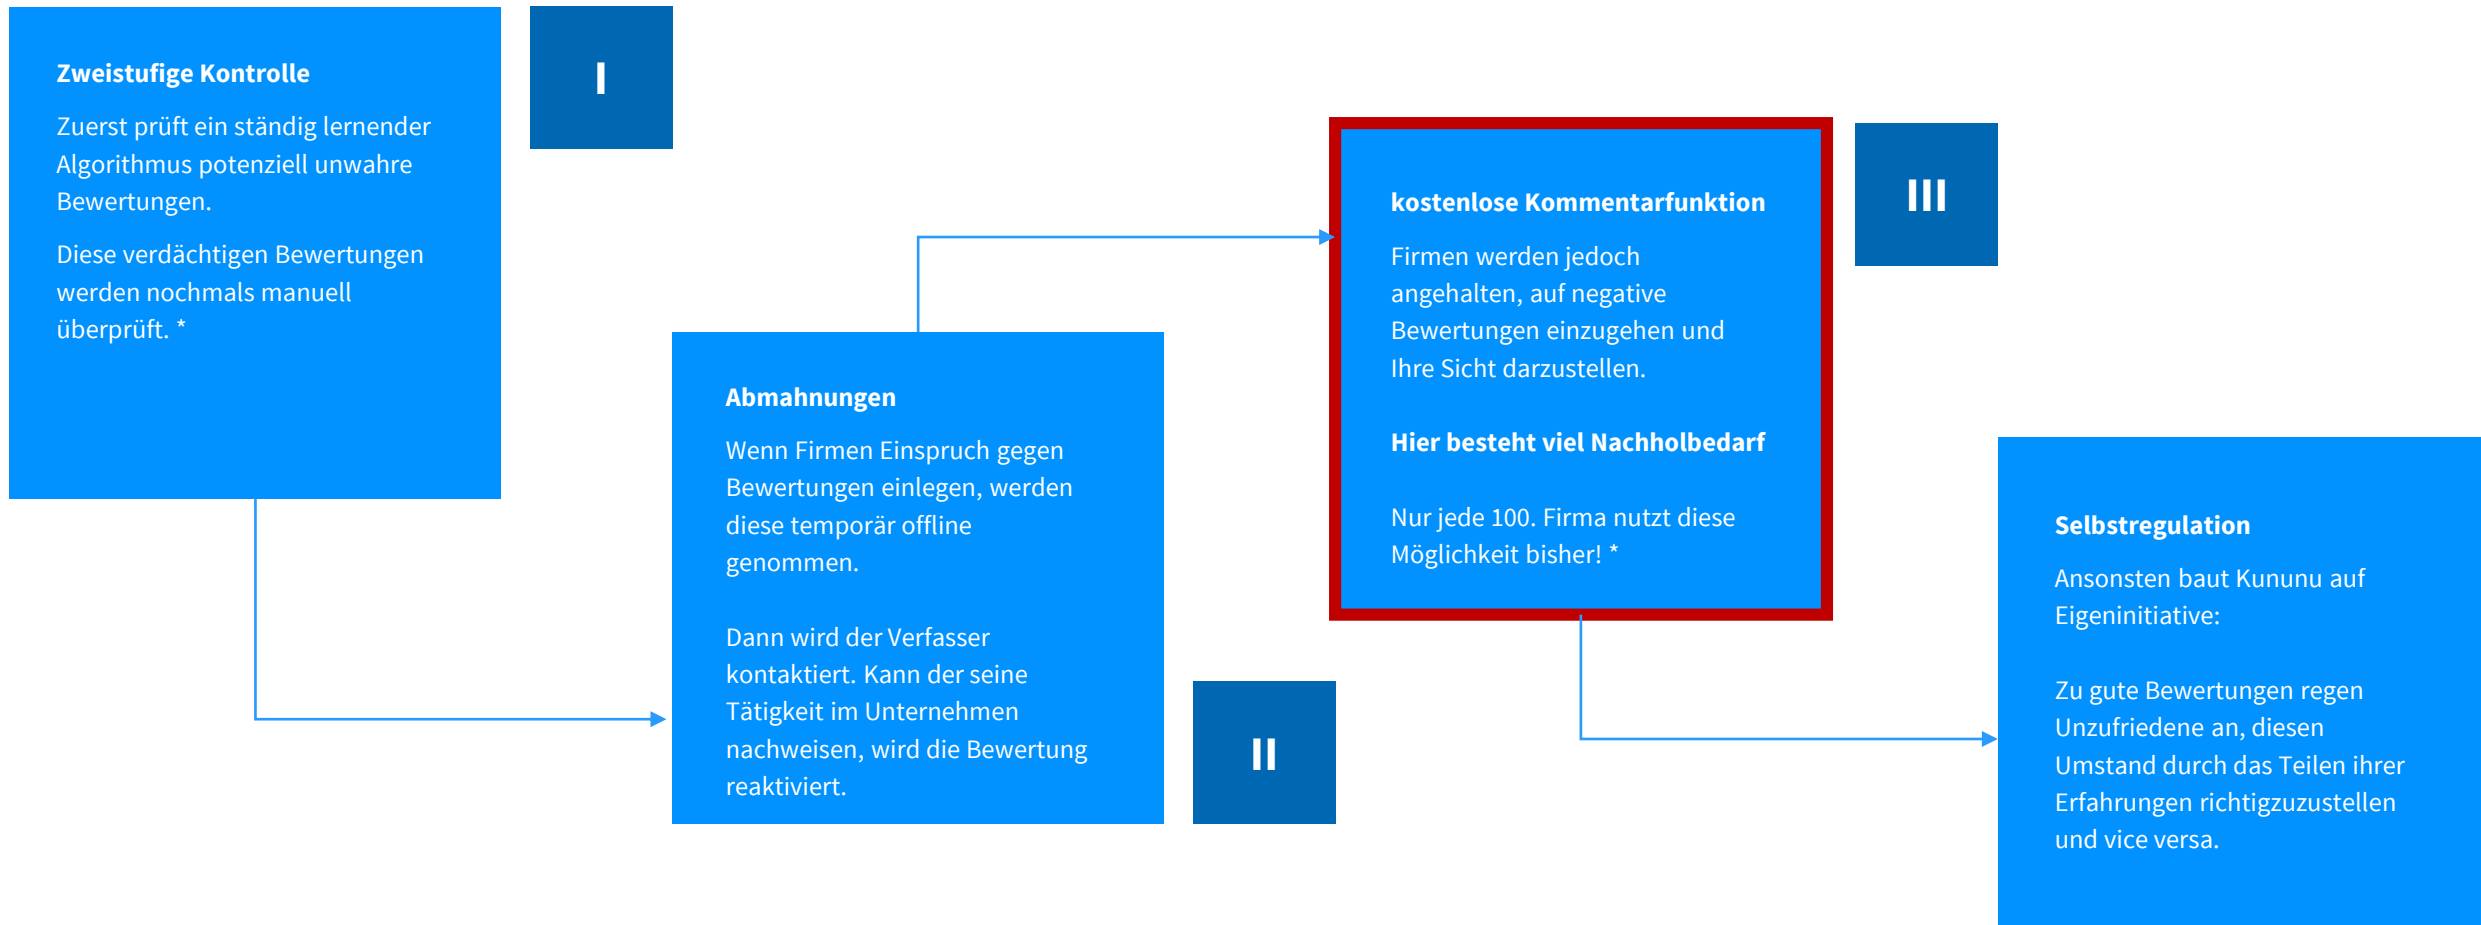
Zweistufige Kontrolle

Zuerst prüft ein ständig lernender Algorithmus potenziell unwahre Bewertungen.

Diese verdächtigen Bewertungen werden nochmals manuell überprüft. *

I

Abmahnungen

Wenn Firmen Einspruch gegen Bewertungen einlegen, werden diese temporär offline genommen.

Dann wird der Verfasser kontaktiert. Kann der seine Tätigkeit im Unternehmen nachweisen, wird die Bewertung reaktiviert.

II

kostenlose Kommentarfunktion

Firmen werden jedoch angehalten, auf negative Bewertungen einzugehen und Ihre Sicht darzustellen.

Hier besteht viel Nachholbedarf

Nur jede 100. Firma nutzt diese Möglichkeit bisher! *

III

Selbstregulation

Ansonsten baut Kununu auf Eigeninitiative:

Zu gute Bewertungen regen Unzufriedene an, diesen Umstand durch das Teilen ihrer Erfahrungen richtigzuzustellen und vice versa.